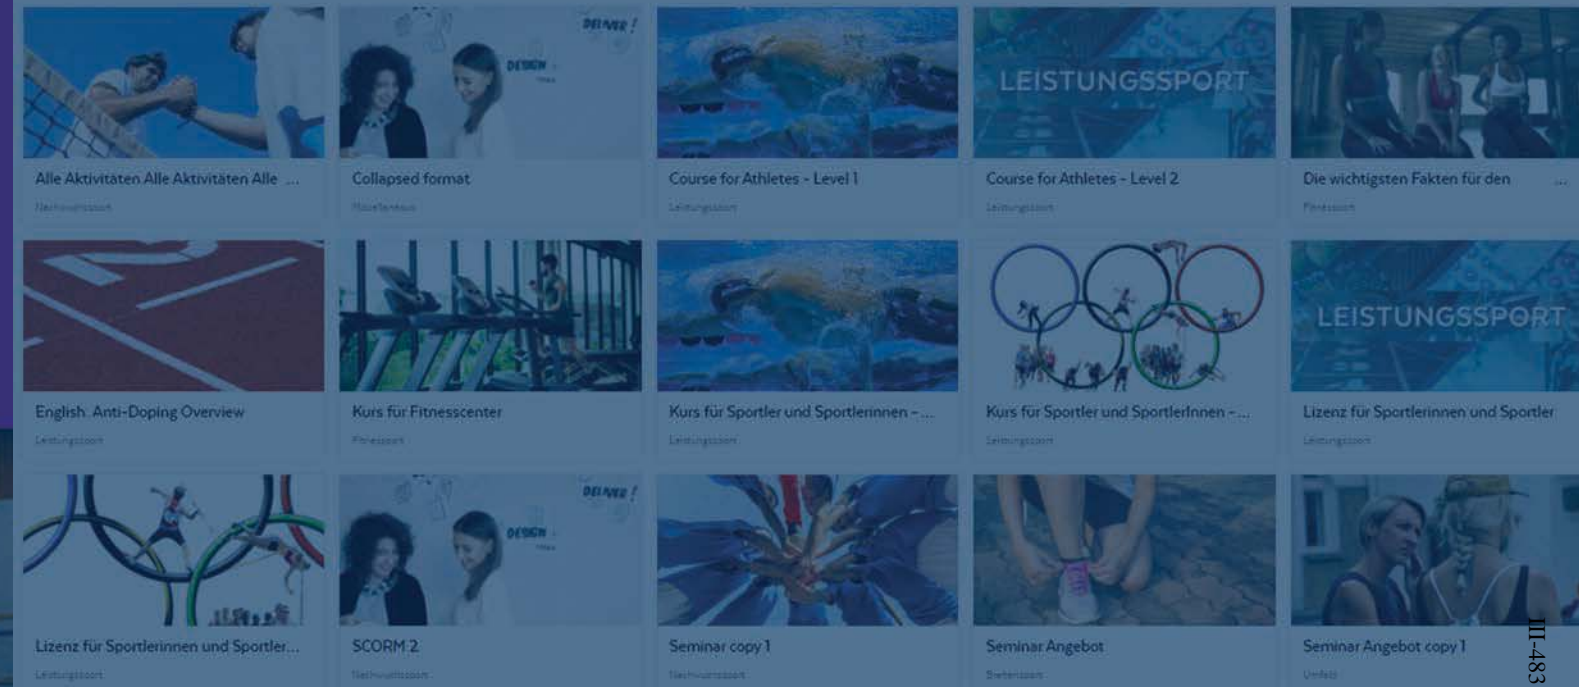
LEISTUNGSSPORT

Alle Aktivitäten Alle Aktivitäten Alle ...
Nachwuchssport

Collapsed format
Miscellaneous

Course for Athletes - Level 1
Leistungssport

Course for Athletes - Level 2
Leistungssport

Die wichtigsten Fakten für den ...
Fitnesssport

LEISTUNGSSPORT

English: Anti-Doping Overview
Leistungssport

Kurs für Fitnesscenter
Fitnesssport

Kurs für Sportler und Sportlerinnen - ...
Leistungssport

Kurs für Sportler und Sportlerinnen - ...
Leistungssport

Lizenz für Sportlerinnen und Sportler
Leistungssport

Lizenz für Sportlerinnen und Sportler...
Leistungssport

SCORM 2
Nachwuchssport

Seminar copy 1
Nachwuchssport

Seminar Angebot
Breitensport

Seminar Angebot copy 1
Umfeld

III-483